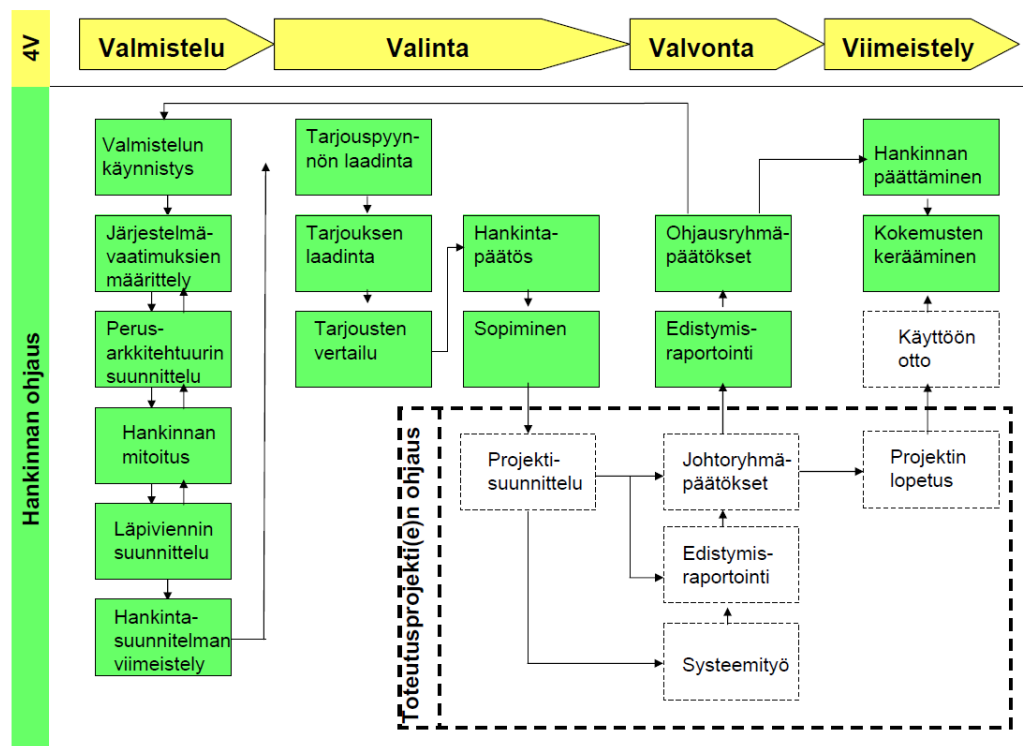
4V

Valmistelu

Valinta

Valvonta

Viimeistely

Hankinnan ohjaus

Valmistelun käynnistys

Järjestelmävaatimuksien määrittely

Perusarkkitehtuurin suunnittelu

Hankinnan mitoitus

Läpiviennin suunnittelu

Hankintasuunnitelman viimeistely

Tarjouspyynnön laadinta

Tarjouksen laadinta

Tarjousten vertailu

Hankintapäätös

Sopiminen

Ohjausryhmäpäätökset

Edistymisraportointi

Hankinnan päättäminen

Kokemusten kerääminen

Käyttöön otto

Toteutusprojekti(e)n ohjaus

Projektisuunnittelu

Johtoryhmäpäätökset

Edistymisraportointi

Systeemityö

Projektin lopetus